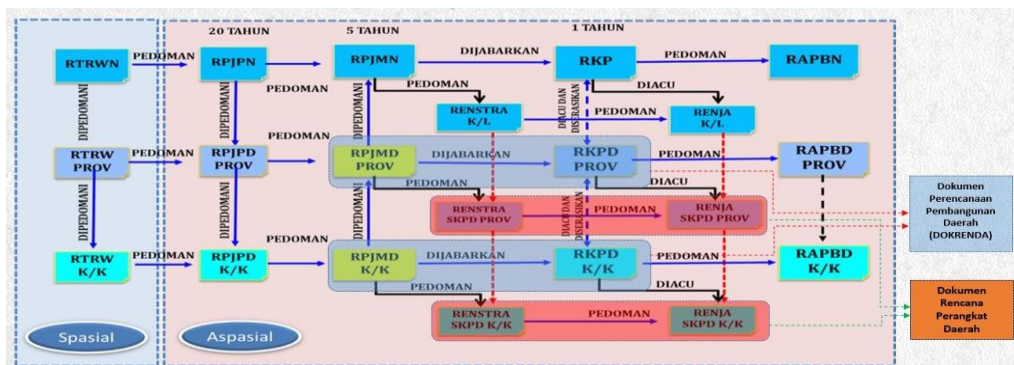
20 TAHUN
5 TAHUN
1 TAHUN

RTRWN
PEDOMAN
RPJPN
RPJMN
DIJABARKAN
RKP
PEDOMAN
RAPBN

PEDOMAN
PEDOMAN
DIACU
RENSTRA K/L
DIACU DAN DISERASIKAN
PEDOMAN
RENJA K/L

DIPEDOMANI
DIPEDOMANI
DIPEDOMANI

RTRW PROV
PEDOMAN
RPJPD PROV
PEDOMAN
RPJMD PROV
DIJABARKAN
RKPD PROV
PEDOMAN
RAPBD PROV

PEDOMAN
DIACU

RENSTRA SKPD PROV
PEDOMAN
RENJA SKPD PROV

Dokumen Perencanaan Pembangunan Daerah (DOKRENDA)

DIPEDOMANI
DIPEDOMANI
DIPEDOMANI
DIACU DAN DISERASIKAN

RTRW K/K
PEDOMAN
RPJPD K/K
PEDOMAN
RPJMD K/K
DIJABARKAN
RKPD K/K
PEDOMAN
RAPBD K/K

PEDOMAN
DIACU

RENSTRA SKPD K/K
PEDOMAN
RENJA SKPD K/K

Dokumen Rencana Perangkat Daerah

Spasial
Aspasial